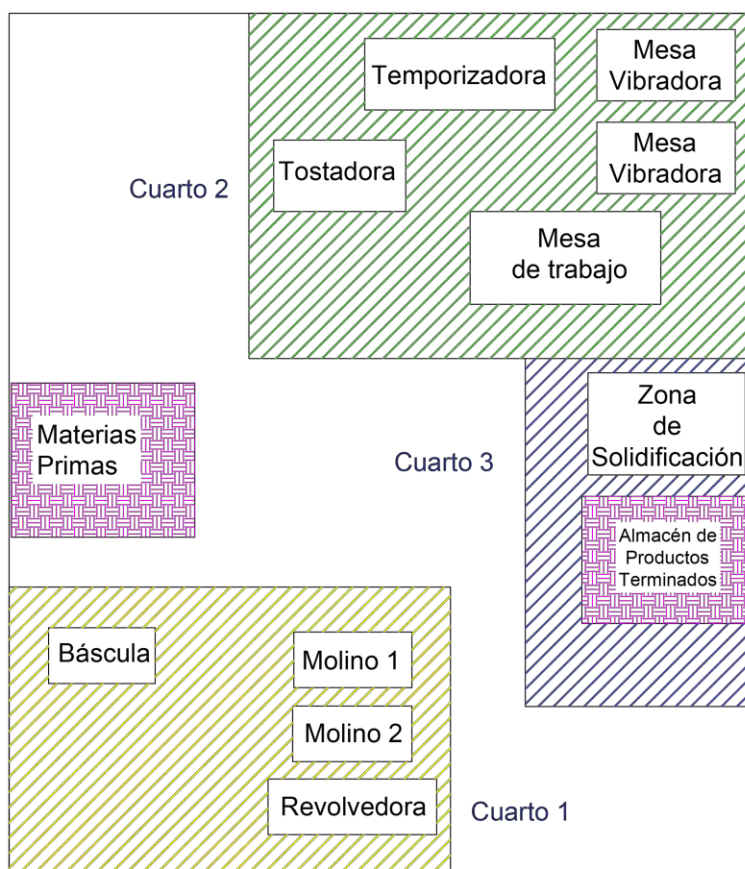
Temporizadora

Mesa Vibradora

Mesa Vibradora

Tostadora

Cuarto 2

Mesa de trabajo

Materias Primas

Cuarto 3

Zona de Solidificación

Almacén de Productos Terminados

Báscula

Molino 1

Molino 2

Revolvedora

Cuarto 1